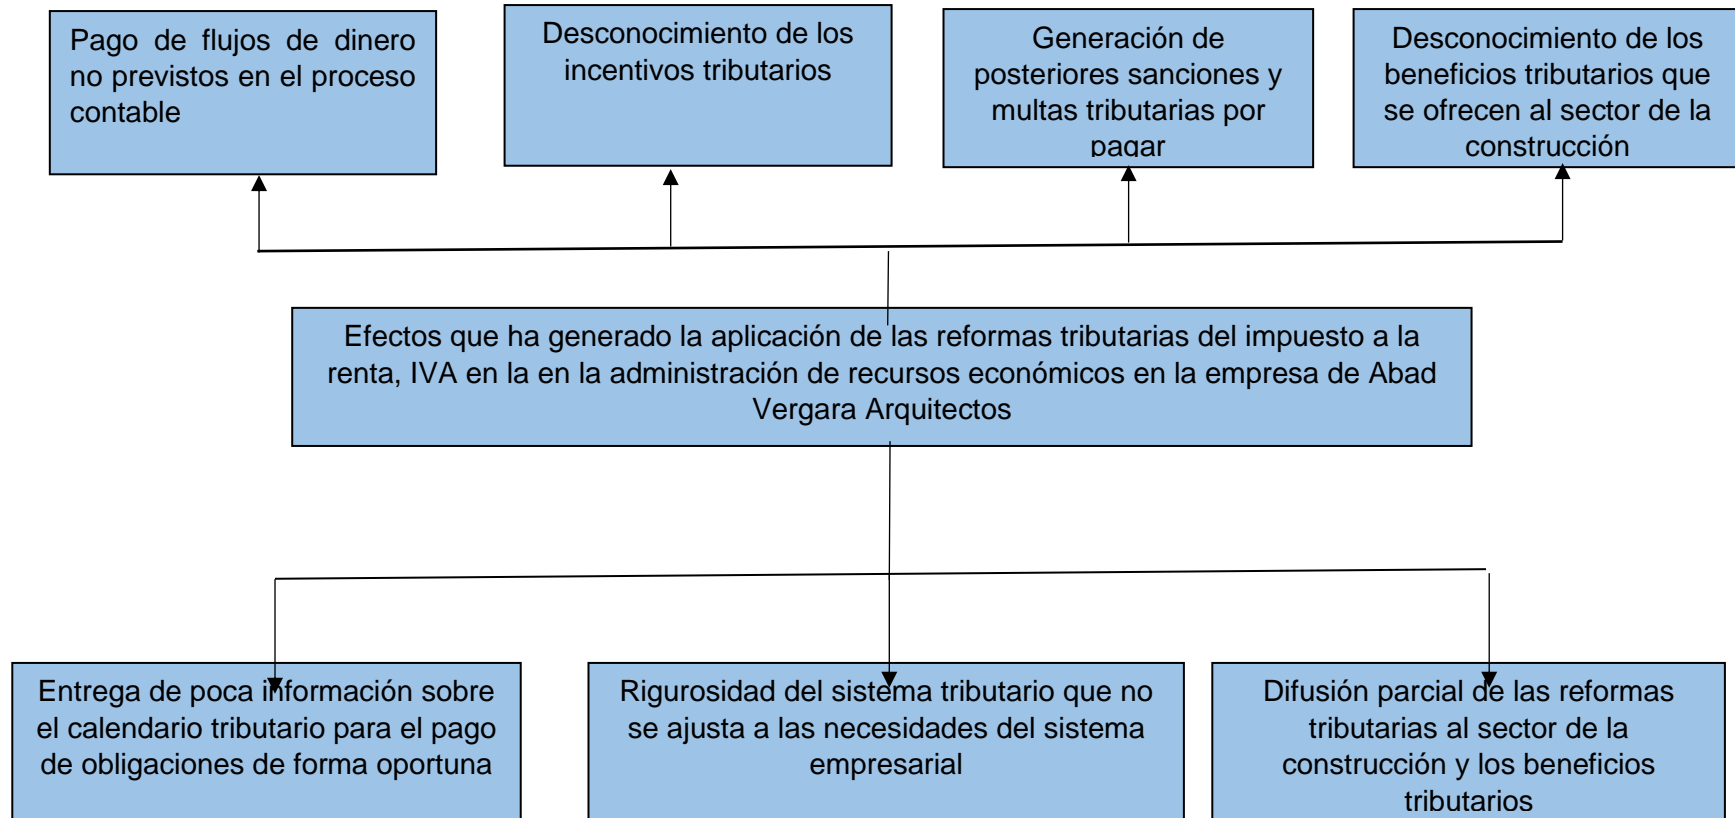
Pago de flujos de dinero no previstos en el proceso contable

Desconocimiento de los incentivos tributarios

Generación de posteriores sanciones y multas tributarias por pagar

Desconocimiento de los beneficios tributarios que se ofrecen al sector de la construcción

Efectos que ha generado la aplicación de las reformas tributarias del impuesto a la renta, IVA en la en la administración de recursos económicos en la empresa de Abad Vergara Arquitectos

Entrega de poca información sobre el calendario tributario para el pago de obligaciones de forma oportuna

Rigurosidad del sistema tributario que no se ajusta a las necesidades del sistema empresarial

Difusión parcial de las reformas tributarias al sector de la construcción y los beneficios tributarios